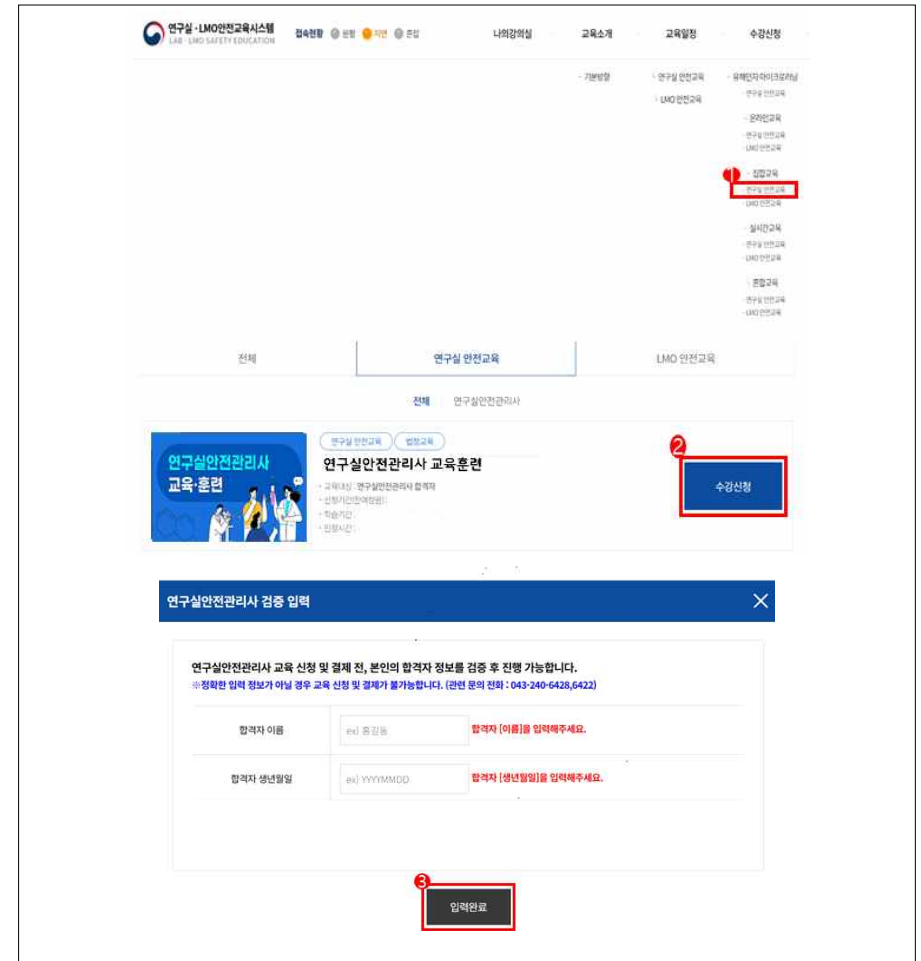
연구실·LMO안전교육시스템
LAB · LMO SAFETY EDUCATION
접속현황 원활 지연 혼잡
나의강의실 교육소개 교육일정 수강신청

- 기본방향
- 연구실 안전교육
- LMO 안전교육
- 유해인자마이크로러닝
연구실 안전교육
- 온라인교육
연구실 안전교육
LMO 안전교육
1
- 집합교육
연구실 안전교육
LMO 안전교육
- 실시간교육
연구실 안전교육
LMO 안전교육
- 혼합교육
연구실 안전교육
LMO 안전교육

전체 | 연구실 안전교육 | LMO 안전교육

전체 연구실안전관리사

연구실안전관리사 교육·훈련

연구실 안전교육 법정교육
연구실안전관리사 교육훈련
- 교육대상 : 연구실안전관리사 합격자
- 신청기간(잔여정원) :
- 학습기간 :
- 인정시간 :
2
수강신청

연구실안전관리사 검증 입력

연구실안전관리사 교육 신청 및 결제 전, 본인의 합격자 정보를 검증 후 진행 가능합니다.
※정확한 입력 정보가 아닐 경우 교육 신청 및 결제가 불가능합니다. (관련 문의 전화 : 043-240-6428,6422)

| 합격자 이름 | ex) 홍길동 | 합격자 [이름]을 입력해주세요. |
|---|---|---|
| 합격자 생년월일 | ex) YYYYMMDD | 합격자 [생년월일]을 입력해주세요. |

3
입력완료